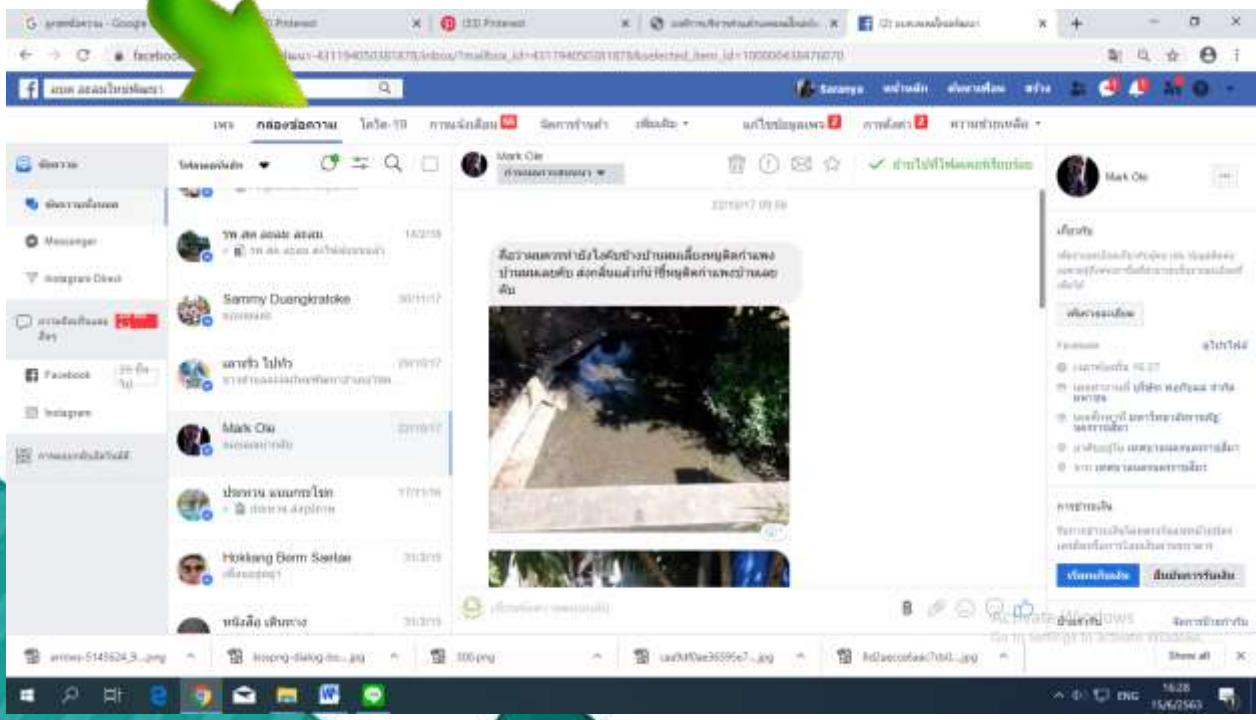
(3) Pinterest
(33) Pinterest
facebook
Saranya
เพจ กล่องข้อความ โควิด-19
Mark Ole
Messenger
Instagram Direct
Facebook
Instagram
Sammy Duangkratoke
30/11/17
Mark Ole
22/10/17
Hokkang Berm Saetae
22/10/17 09:56
Mark Ole
Activate Windows
Go to Settings to activate Windows.
arrows-5145624_9....png
300.png
Show all
ENG
16:28
15/6/2563